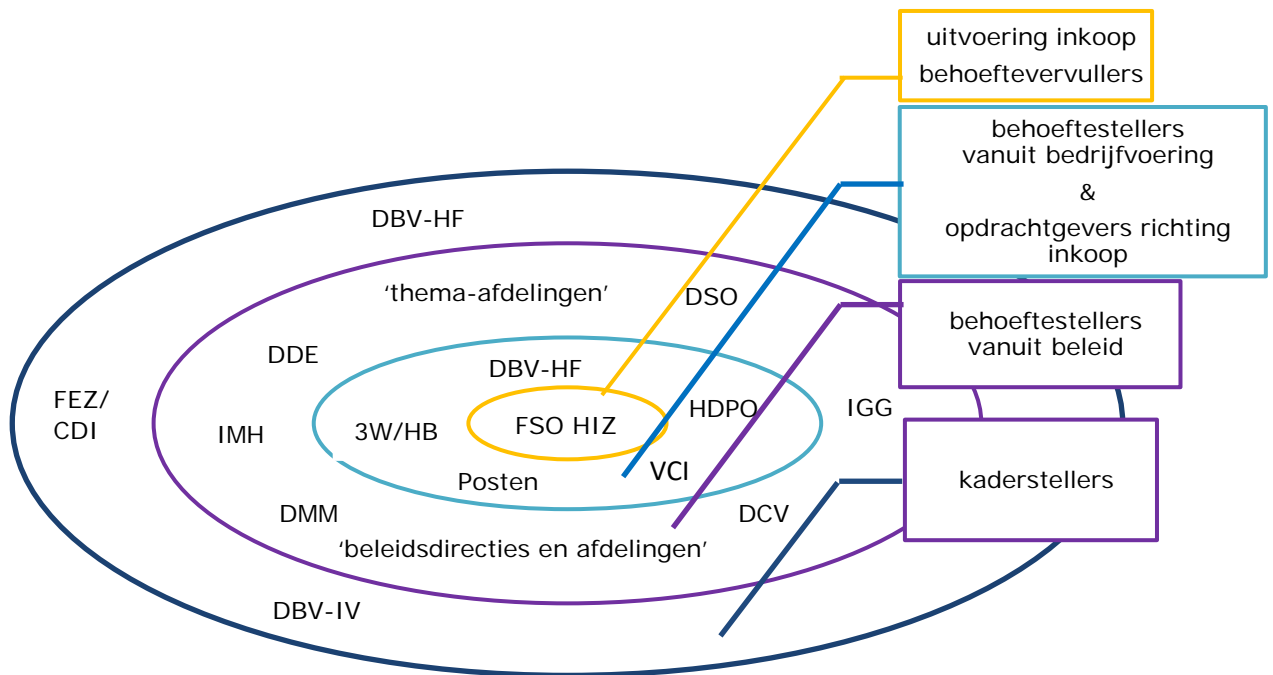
uitvoering inkoop
behoeftevervullers

behoeftestellers
vanuit bedrijfvoering
&
opdrachtgevers richting inkoop

behoeftestellers
vanuit beleid

kaderstellers

DBV-HF

'thema-afdelingen'

DSO

DDE

DBV-HF

FEZ/
CDI

IMH

3W/HB

FSO HIZ

HDPO

IGG

Posten

VCI

DMM

DCV

'beleidsdirecties en afdelingen'

DBV-IV